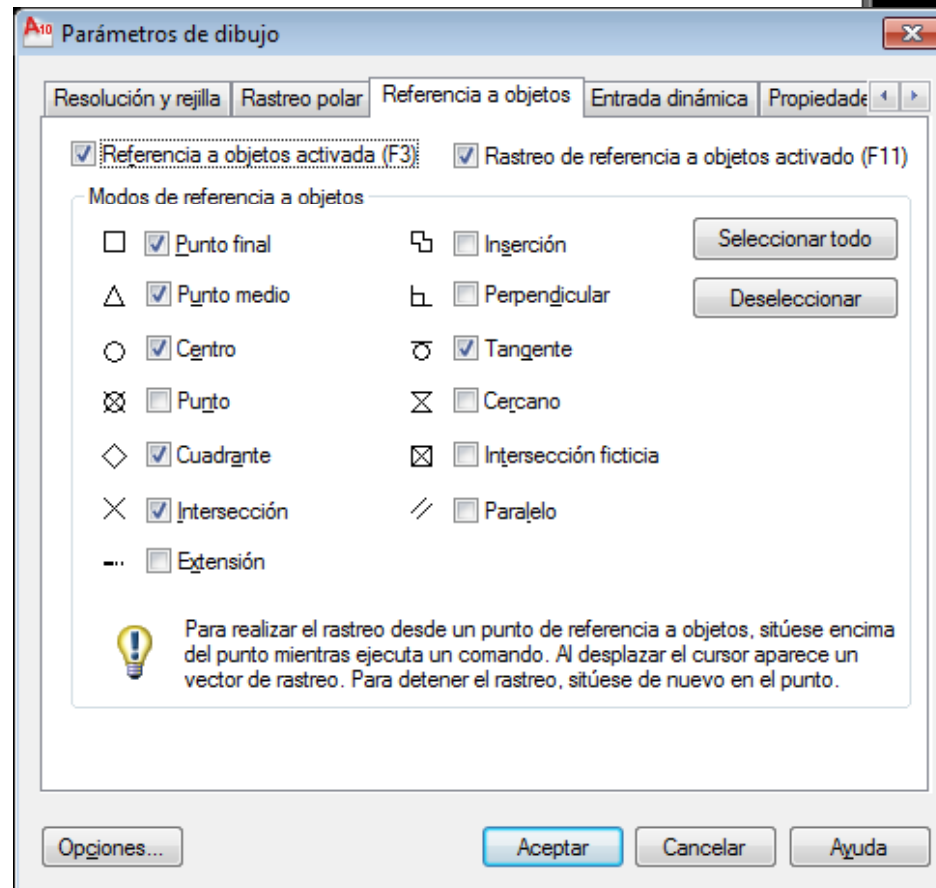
Parámetros de dibujo

Resolución y rejilla | Rastreo polar | Referencia a objetos | Entrada dinámica | Propiedade

Referencia a objetos activada (F3)
Rastreo de referencia a objetos activado (F11)

Modos de referencia a objetos

Punto final
Punto medio
Centro
Punto
Cuadrante
Intersección
Extensión

Inserción
Perpendicular
Tangente
Cercano
Intersección ficticia
Paralelo

Seleccionar todo
Deseleccionar

Para realizar el rastreo desde un punto de referencia a objetos, sitúese encima del punto mientras ejecuta un comando. Al desplazar el cursor aparece un vector de rastreo. Para detener el rastreo, sitúese de nuevo en el punto.

Opciones...
Aceptar
Cancelar
Ayuda